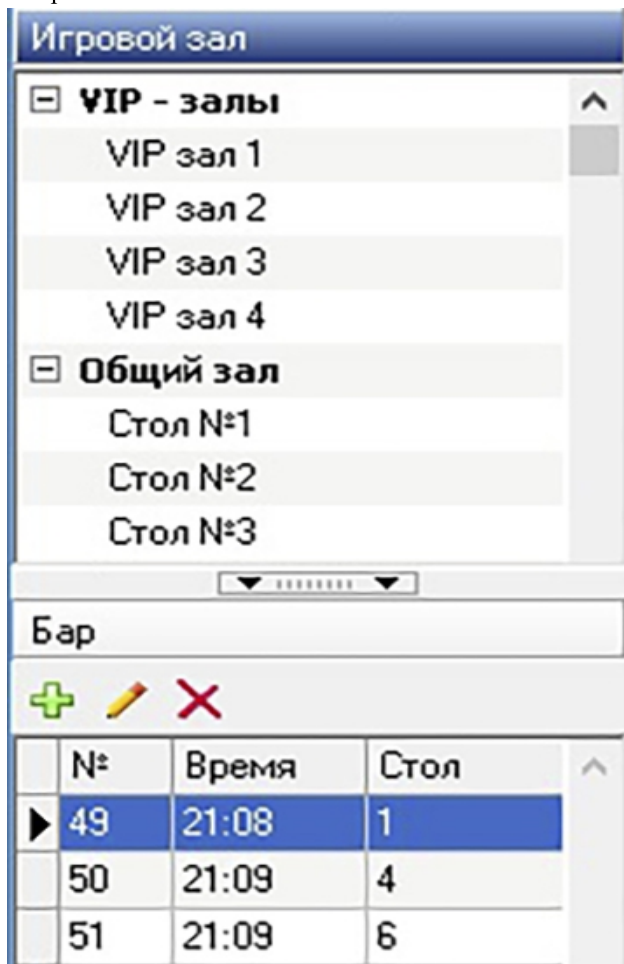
Игровой зал

VIP - залы

VIP зал 1

VIP зал 2

VIP зал 3

VIP зал 4

Общий зал

Стол №1

Стол №2

Стол №3

Бар

| № | Время | Стол |
|---|---|---|
| 49 | 21:08 | 1 |
| 50 | 21:09 | 4 |
| 51 | 21:09 | 6 |